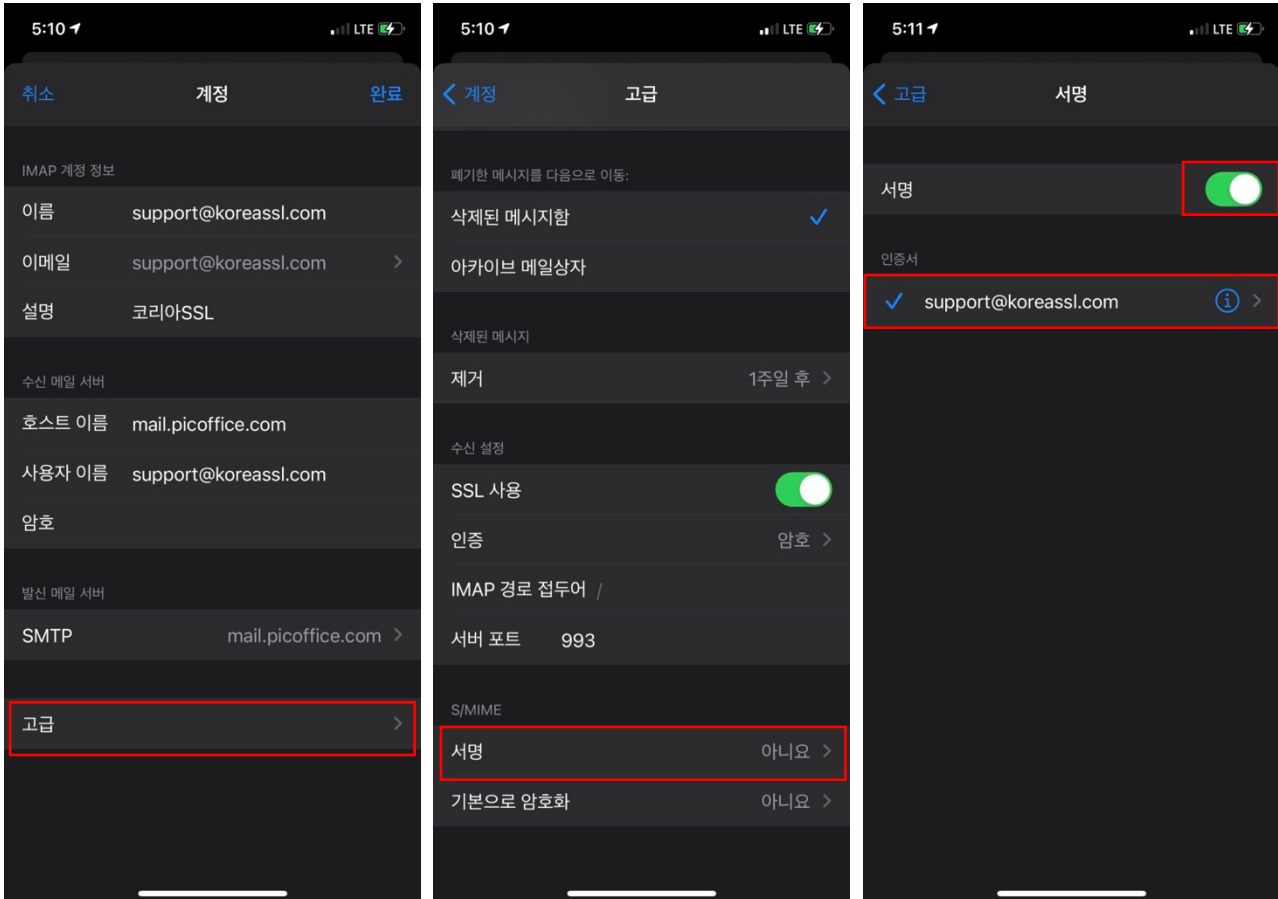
5:10 LTE

취소 계정 완료

IMAP 계정 정보

이름 support@koreassl.com

이메일 support@koreassl.com

설명 코리아SSL

수신 메일 서버

호스트 이름 mail.picoffice.com

사용자 이름 support@koreassl.com

암호

발신 메일 서버

SMTP mail.picoffice.com

고급

5:10 LTE

계정 고급

폐기한 메시지를 다음으로 이동:

삭제된 메시지함

아카이브 메일상자

삭제된 메시지

제거 1주일 후

수신 설정

SSL 사용

인증 암호

IMAP 경로 접두어 /

서버 포트 993

S/MIME

서명 아니요

기본으로 암호화 아니요

5:11 LTE

고급 서명

서명

인증서

support@koreassl.com